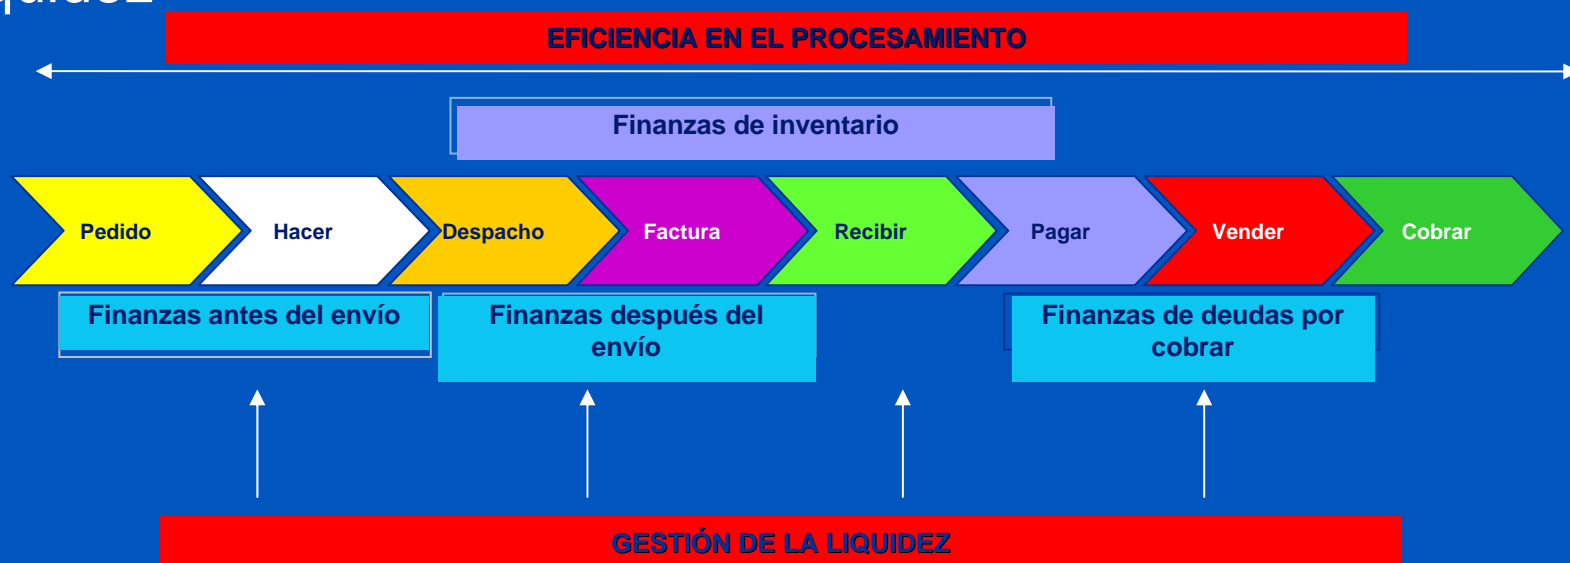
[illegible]

EFICIENCIA EN EL PROCESAMIENTO

Finanzas de inventario

Pedido

Hacer

Despacho

Factura

Recibir

Pagar

Vender

Cobrar

Finanzas antes del envío

Finanzas después del envío

Finanzas de deudas por cobrar

GESTIÓN DE LA LIQUIDEZ